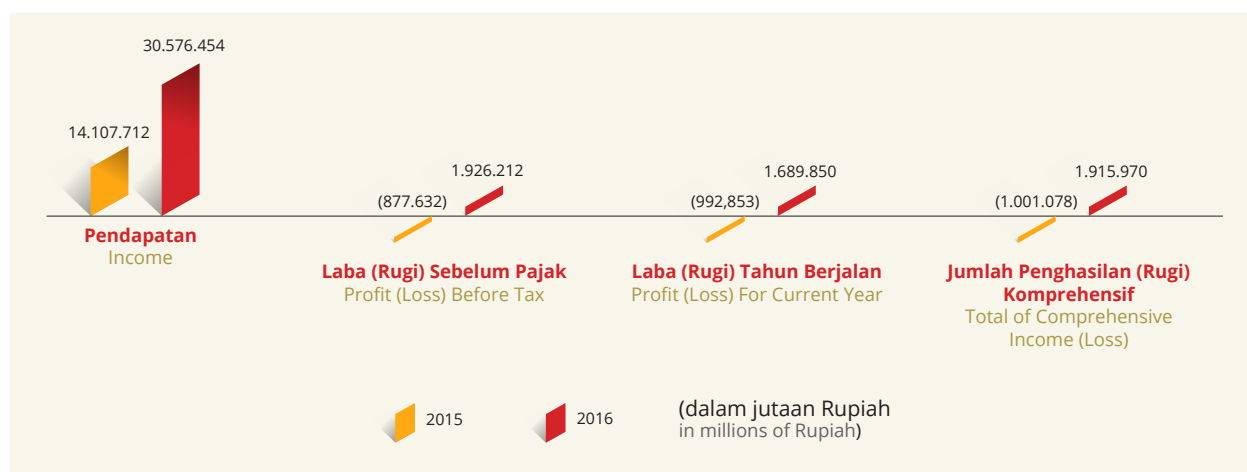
30.576.454

14.107.712

Pendapatan
Income

(877.632) 1.926.212

Laba (Rugi) Sebelum Pajak
Profit (Loss) Before Tax

(992,853) 1.689.850

Laba (Rugi) Tahun Berjalan
Profit (Loss) For Current Year

(1.001.078) 1.915.970

Jumlah Penghasilan (Rugi) Komprehensif
Total of Comprehensive Income (Loss)

2015 2016

(dalam jutaan Rupiah
in millions of Rupiah)